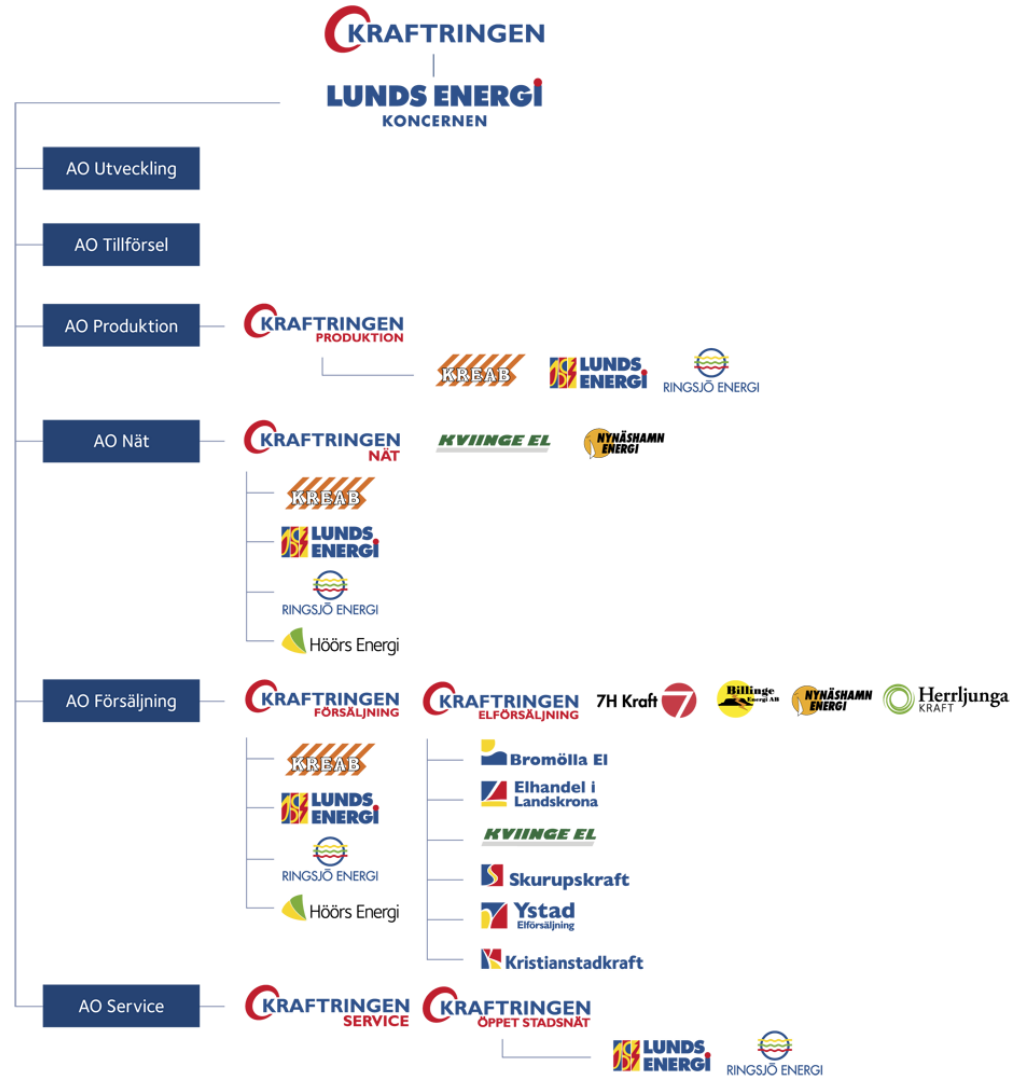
KRAFTRINGEN

LUNDS ENERGI
KONCERNEN

AO Utveckling

AO Tillförsel

AO Produktion

KRAFTRINGEN
PRODUKTION

KREAB

LUNDS ENERGI

RINGSJÖ ENERGI

AO Nät

KRAFTRINGEN
NÄT

KVIINGE EL

NYNÄSHAMN ENERGI

KREAB

LUNDS ENERGI

RINGSJÖ ENERGI

Höörs Energi

AO Försäljning

KRAFTRINGEN
FÖRSÄLJNING

KRAFTRINGEN
ELFÖRSÄLJNING

7H Kraft

Billinge Energi AB

NYNÄSHAMN ENERGI

Herrljunga KRAFT

KREAB

LUNDS ENERGI

RINGSJÖ ENERGI

Höörs Energi

Bromölla El

Elhandel i Landskrona

KVIINGE EL

Skurupskraft

Ystad Elförsäljning

Kristianstadkraft

AO Service

KRAFTRINGEN
SERVICE

KRAFTRINGEN
ÖPPET STADSNÄT

LUNDS ENERGI

RINGSJÖ ENERGI